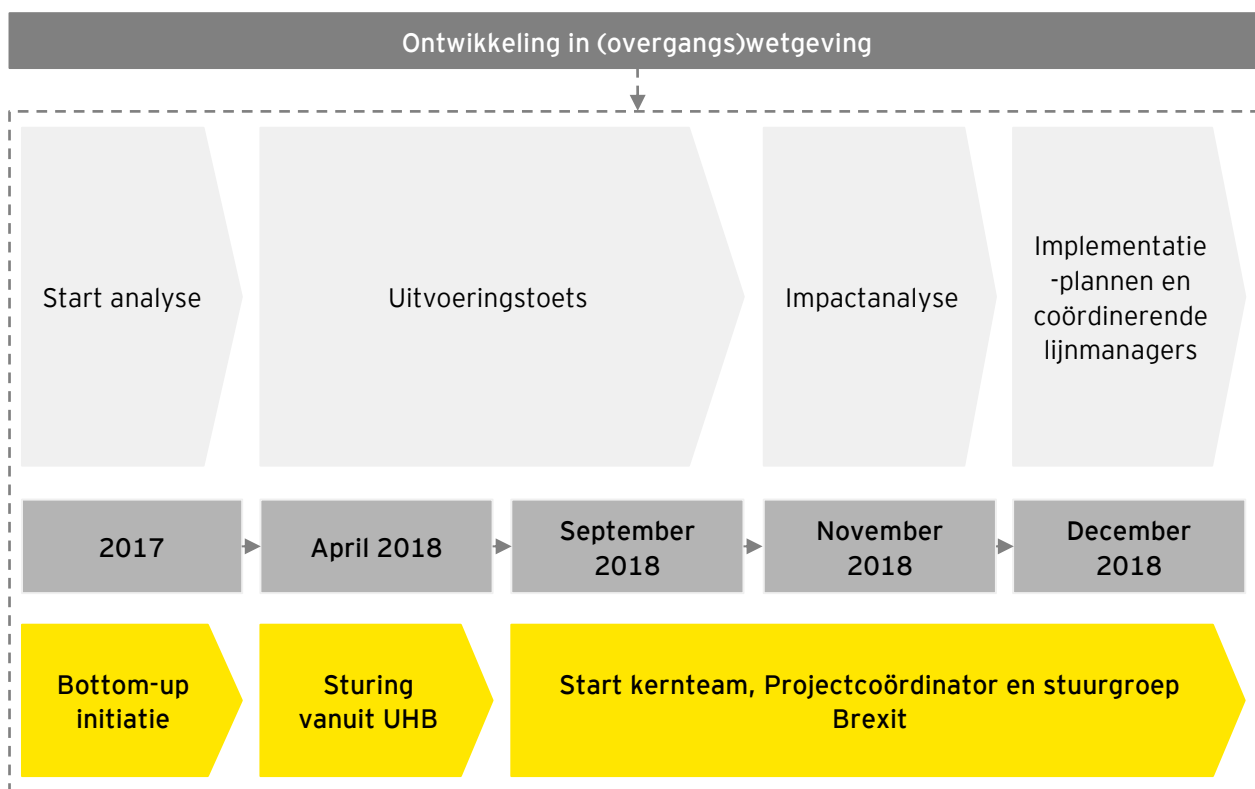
Ontwikkeling in (overgangs)wetgeving

Start analyse

Uitvoeringstoets

Impactanalyse

Implementatie -plannen en coördinerende lijnmanagers

2017

April 2018

September 2018

November 2018

December 2018

Bottom-up initiatie

Sturing vanuit UHB

Start kernteam, Projectcoördinator en stuurgroep Brexit